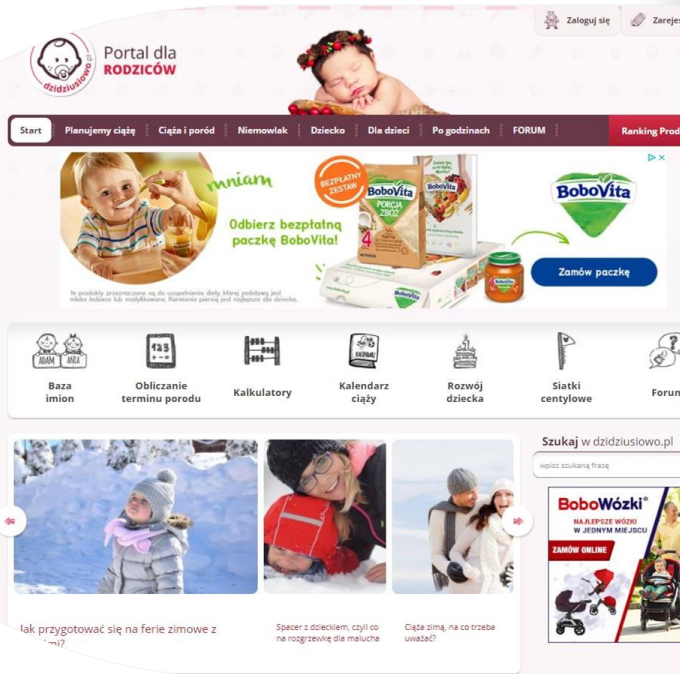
dzidziusiowo.pl
Portal dla RODZICÓW

Zaloguj się
Zarejes

Start | Planujemy ciążę | Ciąża i poród | Niemowlak | Dziecko | Dla dzieci | Po godzinach | FORUM | Ranking Prod

mniam
Odbierz bezpłatną paczkę BoboVita!
BEZPŁATNY ZESTAW
BoboVita PORCJA ZBÓŻ
BoboVita
BoboVita
Zamów paczkę
Te produkty przeznaczone są do uzupełnienia diety, której podstawą jest mleko kobiece lub modyfikowane. Karmienie piersią jest najlepsze dla dziecka.

ADAM ANIA
Baza imion
Obliczanie terminu porodu
Kalkulatory
KALENDARZ
Kalendarz ciąży
Rozwój dziecka
Siatki centylowe
Forum

Szukaj w dzidziusiowo.pl
wpisz szukaną frazę

BoboWózki
NAJLEPSZE WÓZKI W JEDNYM MIEJSCU
ZAMÓW ONLINE

Jak przygotować się na ferie zimowe z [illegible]?
Spacer z dzieckiem, czyli co na rozgrzewkę dla malucha
Ciąża zimą, na co trzeba uważać?